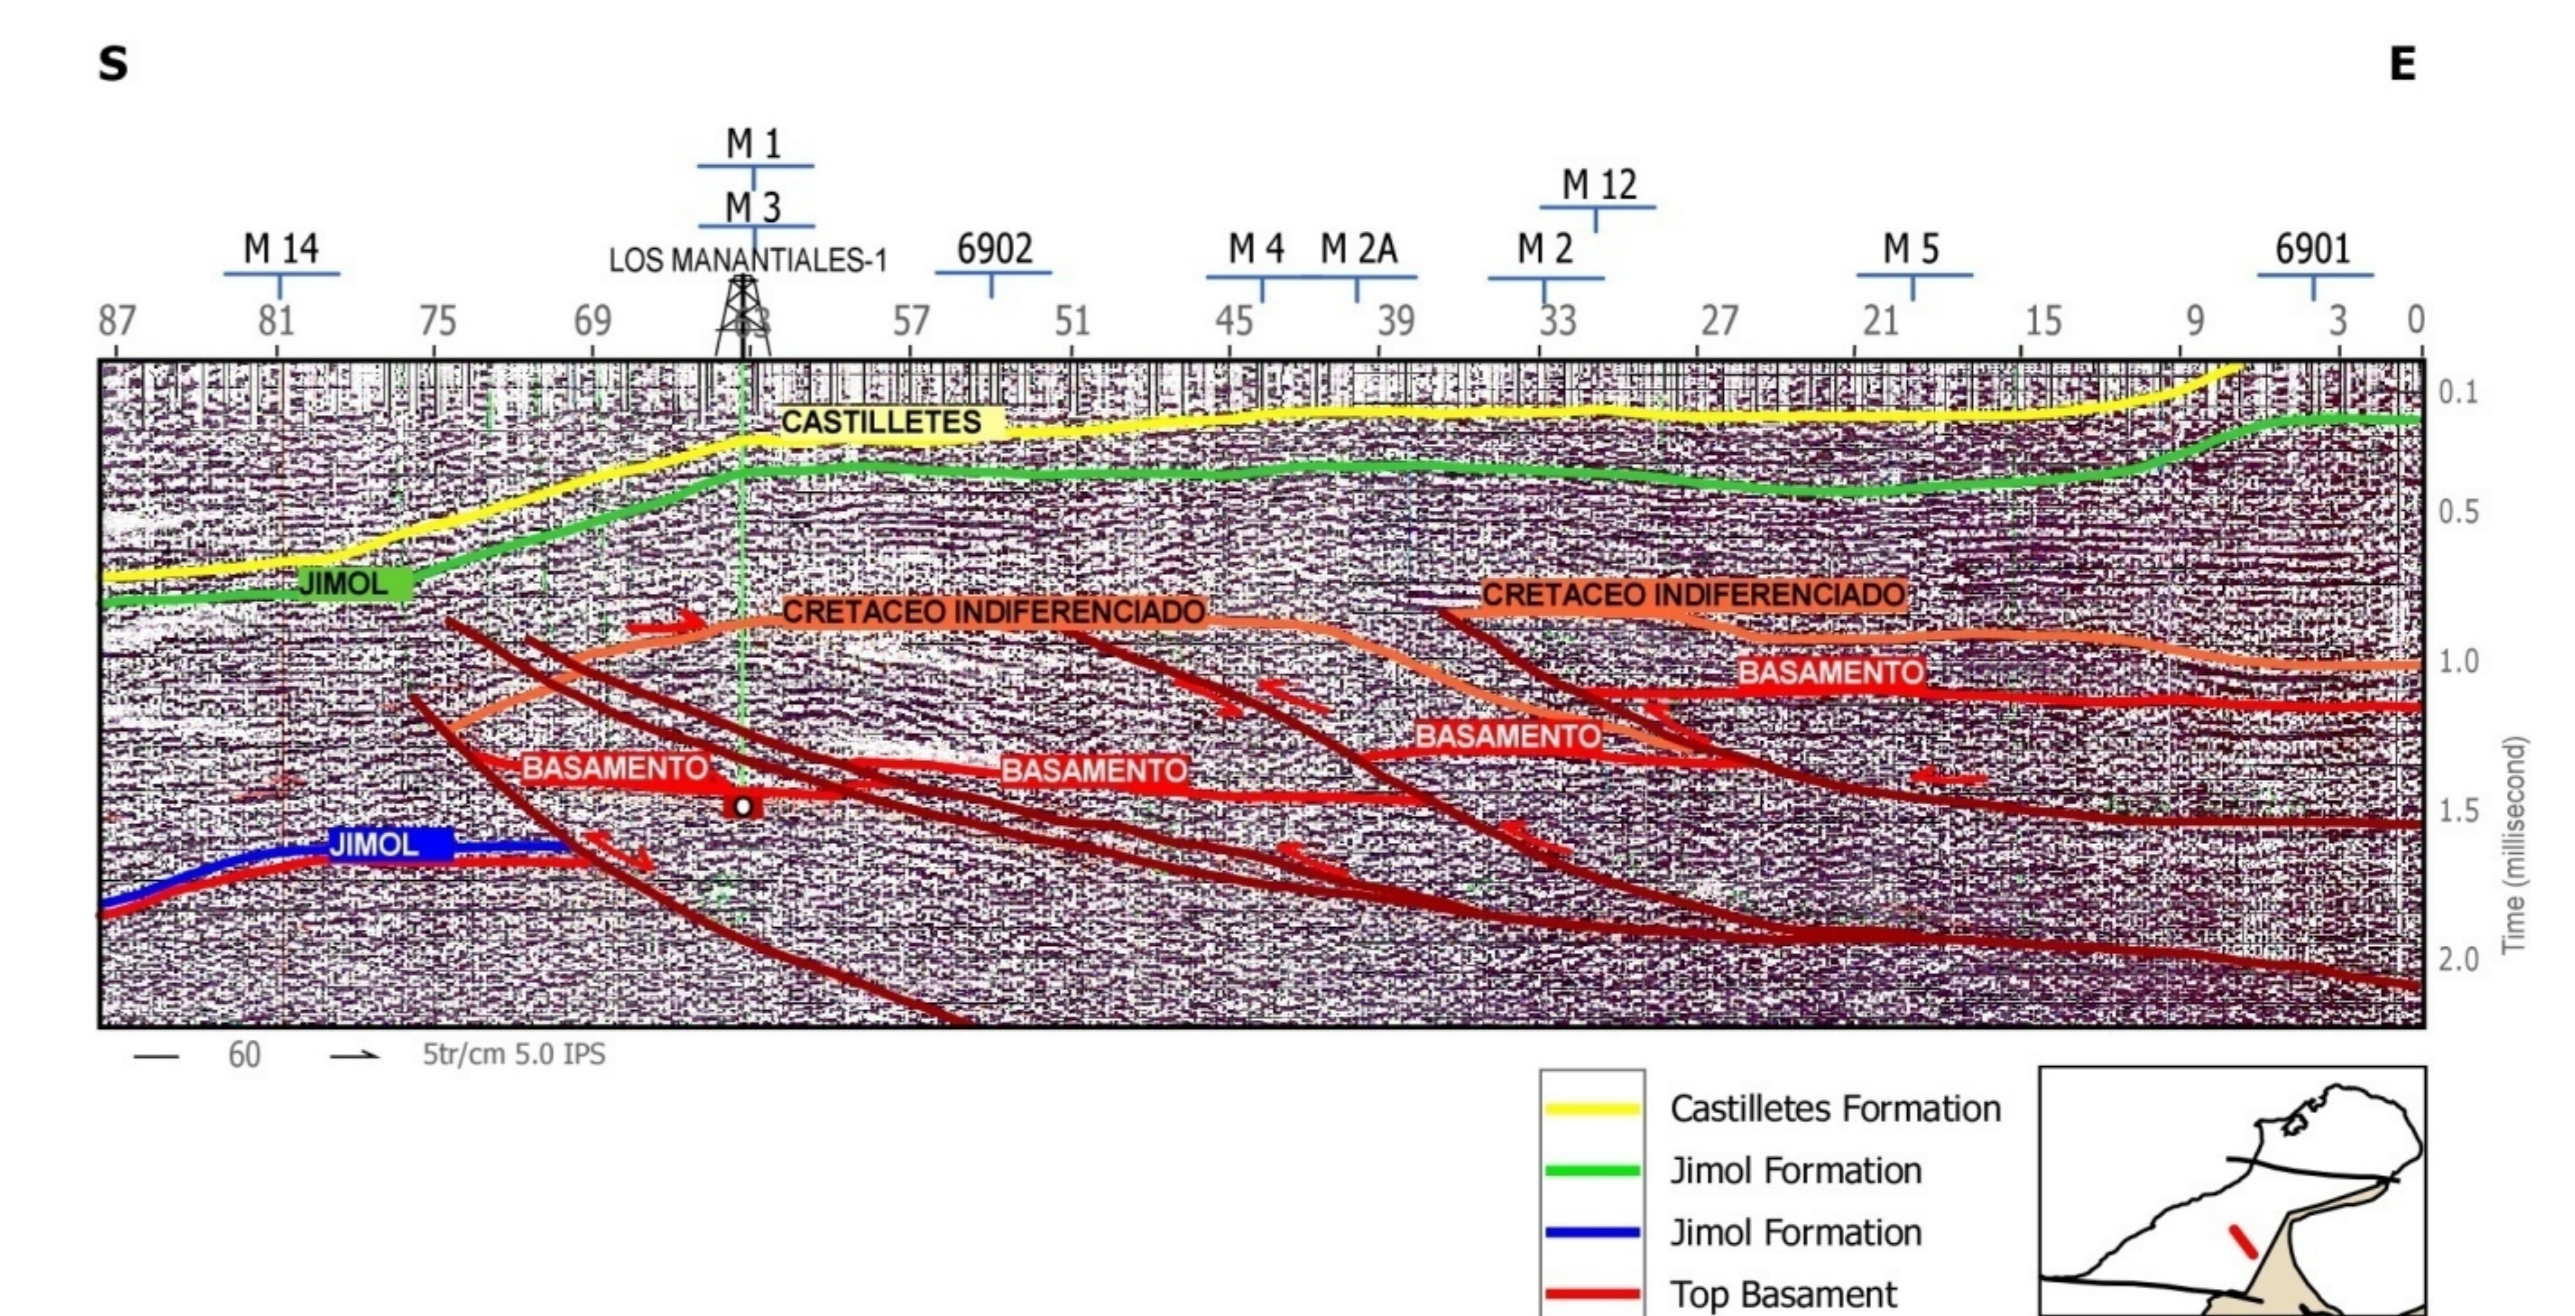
S

E

M 1

M 3

LOS MANANTIALES-1

M 14

6902

M 4

M 2A

M 12

M 2

M 5

6901

87 81 75 69 63 57 51 45 39 33 27 21 15 9 3 0

CASTILLETES

JIMOL

CRETACEO INDIFERENCIADO

CRETACEO INDIFERENCIADO

BASAMENTO

BASAMENTO

BASAMENTO

BASAMENTO

JIMOL

0.1

0.5

1.0

1.5

2.0

Time (millisecond)

60

5tr/cm 5.0 IPS

Castilletes Formation

Jimol Formation

Jimol Formation

Top Basament